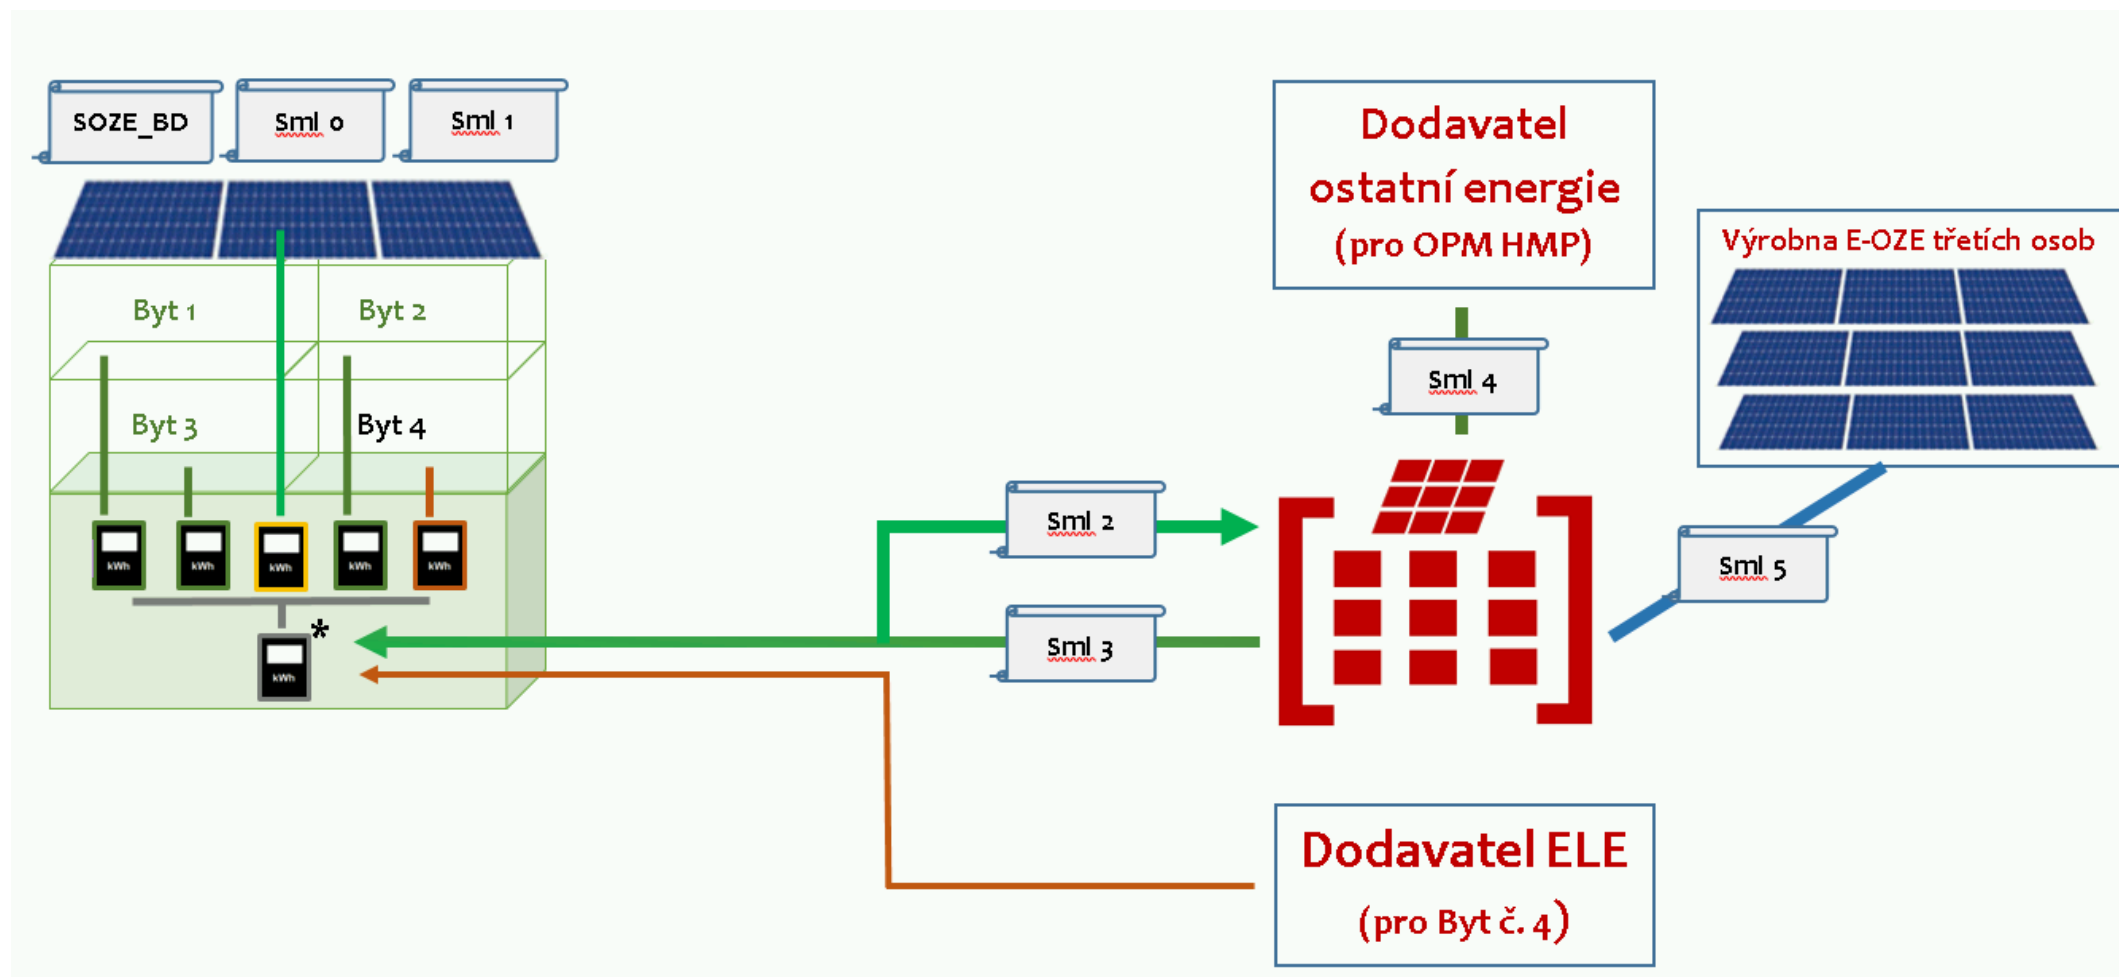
SOZE_BD

Sml 0

Sml 1

Byt 1

Byt 2

Byt 3

Byt 4

kWh

kWh

kWh

kWh

kWh

kWh

*

Dodavatel ostatní energie (pro OPM HMP)

Sml 4

Výrobna E-OZE třetích osob

Sml 2

Sml 3

Sml 5

Dodavatel ELE (pro Byt č. 4)